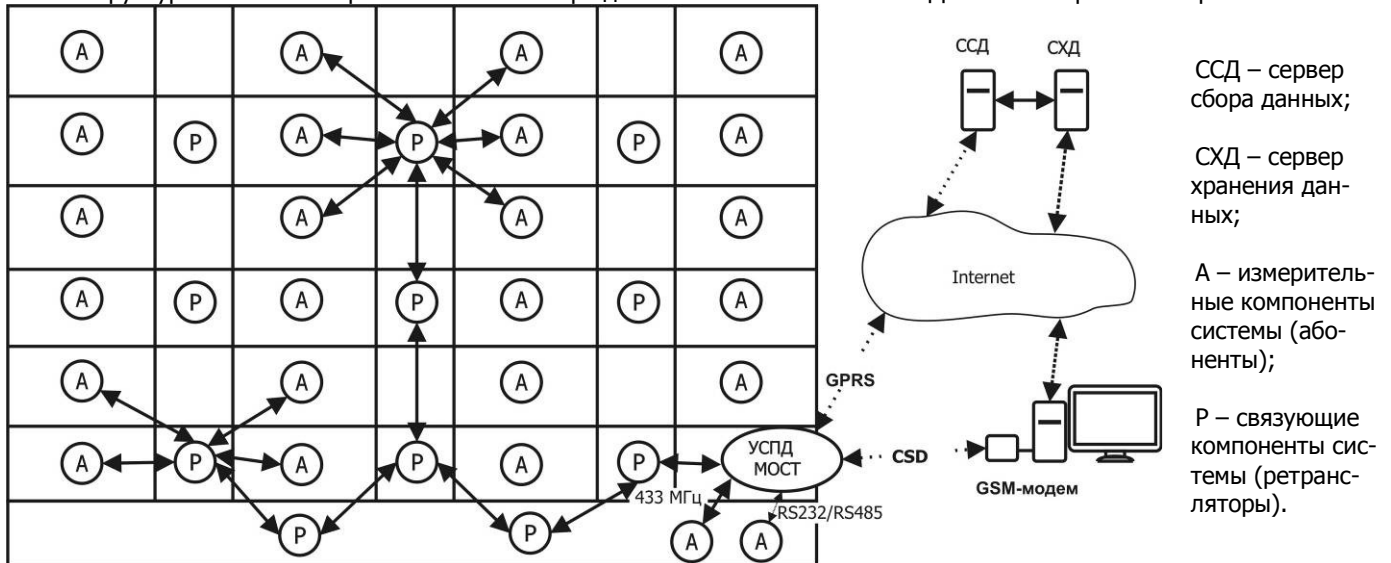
A A A A
A P A P A P A
A A A A
A P A P A P A
A A A A
A P A P A P
P P
433 МГц
УСПД МОСТ
RS232/RS485
A A

ССД СХД
Internet
GPRS
CSD
GSM-модем

ССД – сервер сбора данных;

СХД – сервер хранения данных;

А – измерительные компоненты системы (абоненты);

Р – связующие компоненты системы (ретрансляторы).